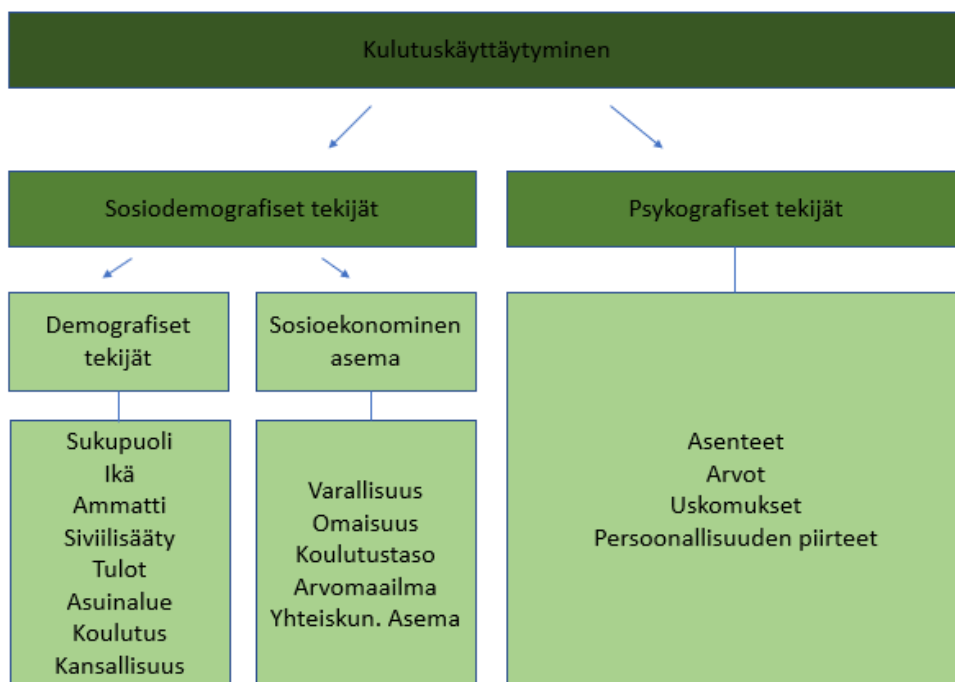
Kulutuskäyttäytyminen

Sosiodemografiset tekijät

Psykografiset tekijät

Demografiset tekijät

Sosioekonominen asema

Sukupuoli
Ikä
Ammatti
Siviilisääty
Tulot
Asuinalue
Koulutus
Kansallisuus

Varallisuus
Omaisuus
Koulutustaso
Arvomaailma
Yhteiskun. Asema

Asenteet
Arvot
Uskomukset
Persoonallisuuden piirteet